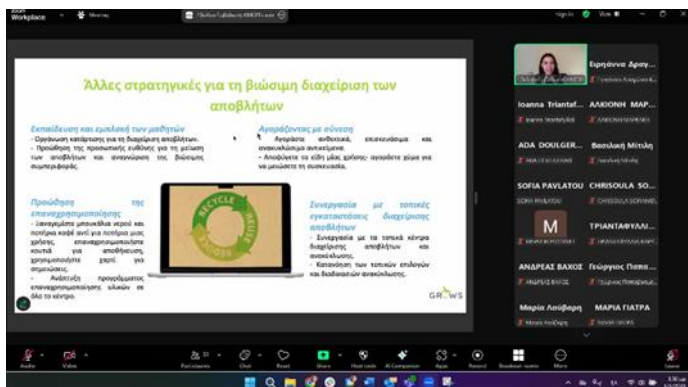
Zoom Workplace

Άλλες στρατηγικές για τη βιώσιμη διαχείριση των αποβλήτων

Εκπαίδευση και εμπλοκή των μαθητών
- Οργάνωση καταρτισης για τη διαχείριση αποβλήτων.
- Προώθηση της προσωπικής ευθύνης για τη μείωση των αποβλήτων και αναγνώριση της βιώσιμης συμπεριφοράς.

Αγοράζοντας με σύνεση
- Αγοράστε ανθεκτικά, επισκευάσιμα και ανακυκλώσιμα αντικείμενα.
- Αποφύγετε τα είδη μίας χρήσης· αγοράστε χύμα για να μειώσετε τη συσκευασία.

Προώθηση της επαναχρησιμοποίησης
- Ξαναγεμίστε μπουκάλια νερού και ποτήρια καφέ αντί για ποτήρια μιας χρήσης, επαναχρησιμοποιήστε κουτιά για αποθήκευση, χρησιμοποιήστε χαρτί για σημειώσεις.
- Ανάπτυξη προγράμματος επαναχρησιμοποίησης υλικών σε όλο το κέντρο.

RECYCLE REUSE

Συνεργασία με τοπικές εγκαταστάσεις διαχείρισης αποβλήτων
- Συνεργασία με τα τοπικά κέντρα διαχείρισης αποβλήτων και ανακύκλωσης.
- Κατανόηση των τοπικών επιλογών και διαδικασιών ανακύκλωσης.

GROWS

Ευριπάννα Δραγ...
Ioanna Triantaf...
ΑΛΚΙΟΝΗ ΜΑΡ...
ADA DOULGER...
Βασιλική Μήτλη
SOFIA PAVLATOU
CHRISOULA SO...
M
ΤΡΙΑΝΤΑΦΥΛΛ...
ΑΝΔΡΕΑΣ ΒΑΧΟΣ
Γεώργιος Παπα...
Μαρία Λαύβαρη
ΜΑΡΙΑ ΓΙΑΤΡΑ

Audio
Video
Participants
Chat
React
Share
Host tools
AI Companion
Apps
Record
Breakout rooms
More
Leave